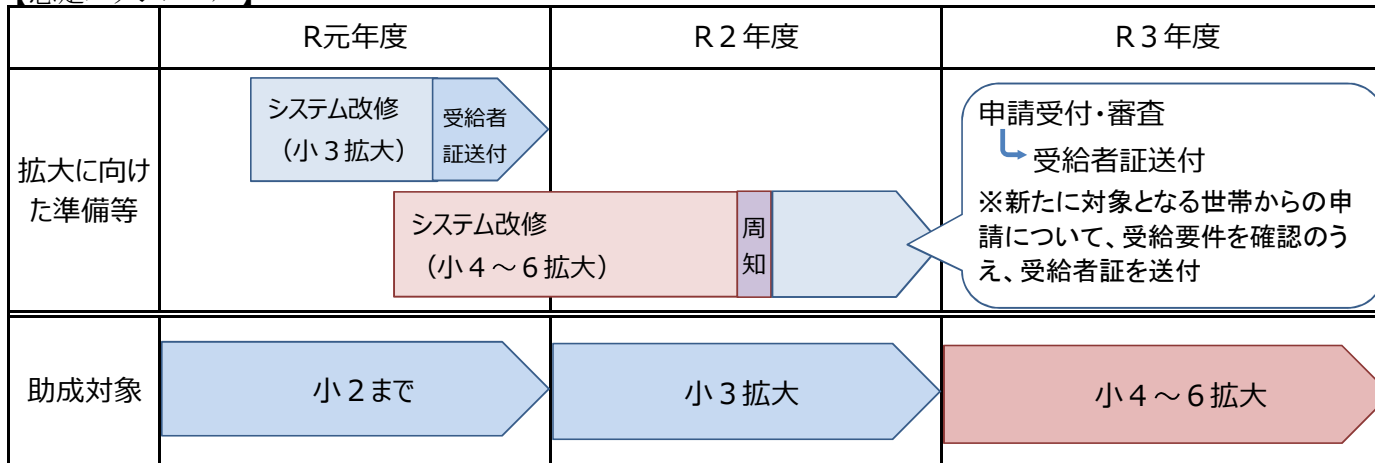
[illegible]

| | R元年度 | R２年度 | R３年度 |
|---|---|---|---|
| 拡大に向けた準備等 | システム改修（小３拡大） 受給者証送付 システム改修（小４～６拡大） | 周知 | 申請受付・審査 受給者証送付 ※新たに対象となる世帯からの申請について、受給要件を確認のうえ、受給者証を送付 |
| 助成対象 | 小２まで | 小３拡大 | 小４～６拡大 |